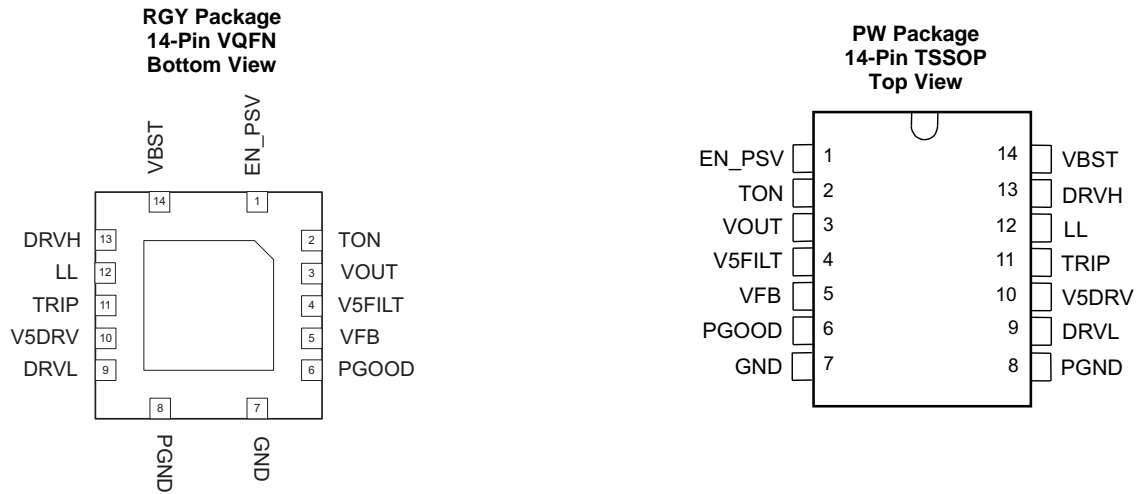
RGY Package
14-Pin VQFN
Bottom View

VBST
EN_PSV
14
1
DRVH 13
LL 12
TRIP 11
V5DRV 10
DRVL 9
2 TON
3 VOUT
4 V5FILT
5 VFB
6 PGOOD
8
7
PGND
GND

PW Package
14-Pin TSSOP
Top View

EN_PSV 1
TON 2
VOUT 3
V5FILT 4
VFB 5
PGOOD 6
GND 7
14 VBST
13 DRVH
12 LL
11 TRIP
10 V5DRV
9 DRVL
8 PGND